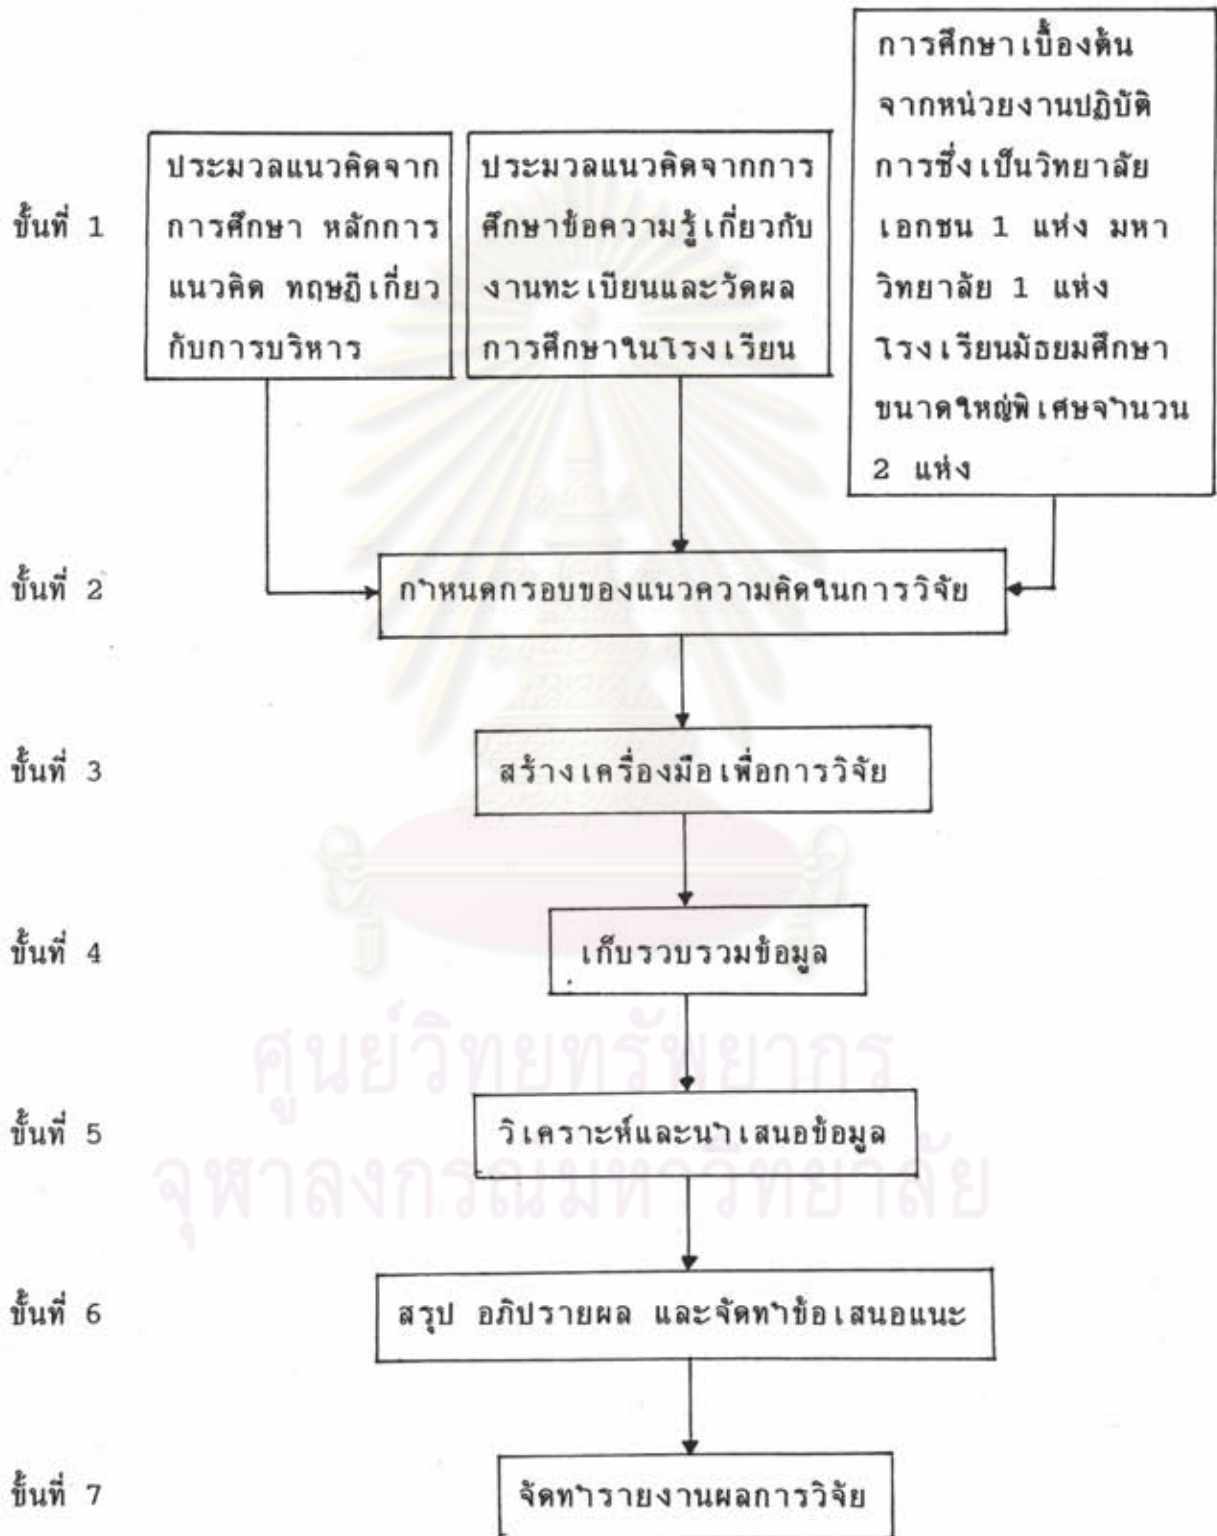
ขั้นที่ 1

ประมวลแนวคิดจากการศึกษา หลักการ แนวคิด ทฤษฎีเกี่ยวกับการบริหาร

ประมวลแนวคิดจากการศึกษาข้อความรู้เกี่ยวกับงานทะเบียนและวัดผลการศึกษาในโรงเรียน

การศึกษาเบื้องต้นจากหน่วยงานปฏิบัติการซึ่งเป็นวิทยาลัยเอกชน 1 แห่ง มหาวิทยาลัย 1 แห่ง โรงเรียนมัธยมศึกษาขนาดใหญ่พิเศษจำนวน 2 แห่ง

ขั้นที่ 2 กำหนดกรอบของแนวความคิดในการวิจัย

ขั้นที่ 3 สร้างเครื่องมือเพื่อการวิจัย

ขั้นที่ 4 เก็บรวบรวมข้อมูล

ศูนย์วิทยทรัพยากร
จุฬาลงกรณ์มหาวิทยาลัย

ขั้นที่ 5 วิเคราะห์และนำเสนอข้อมูล

ขั้นที่ 6 สรุป อภิปรายผล และจัดทำข้อเสนอแนะ

ขั้นที่ 7 จัดทำรายงานผลการวิจัย